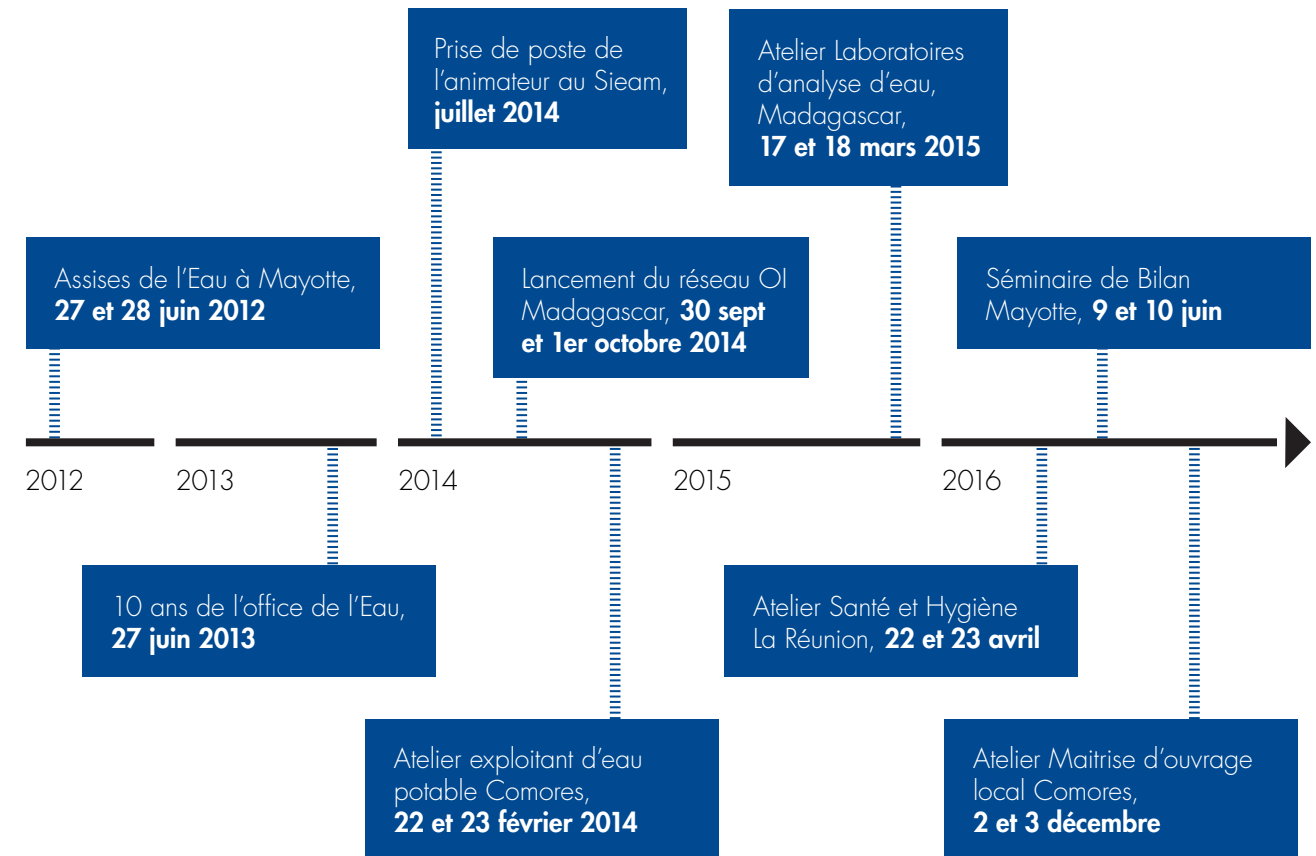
Prise de poste de l'animateur au Sieam, **juillet 2014**

Atelier Laboratoires d'analyse d'eau, Madagascar, **17 et 18 mars 2015**

Assises de l'Eau à Mayotte, **27 et 28 juin 2012**

Lancement du réseau OI Madagascar, **30 sept et 1er octobre 2014**

Séminaire de Bilan Mayotte, **9 et 10 juin**

2012

2013

2014

2015

2016

10 ans de l'office de l'Eau, **27 juin 2013**

Atelier Santé et Hygiène La Réunion, **22 et 23 avril**

Atelier exploitant d'eau potable Comores, **22 et 23 février 2014**

Atelier Maitrise d'ouvrage local Comores, **2 et 3 décembre**